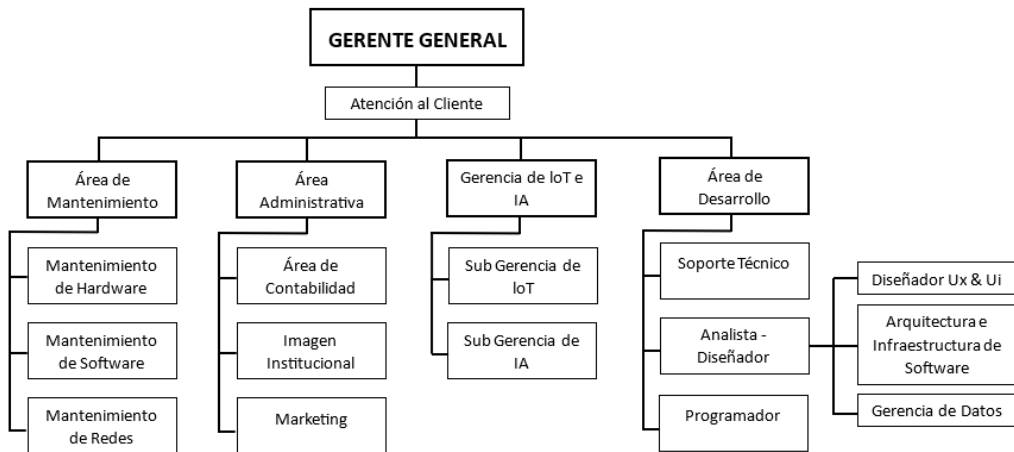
GERENTE GENERAL

Atención al Cliente

Área de Mantenimiento

Mantenimiento de Hardware

Mantenimiento de Software

Mantenimiento de Redes

Área Administrativa

Área de Contabilidad

Imagen Institucional

Marketing

Gerencia de IoT e IA

Sub Gerencia de IoT

Sub Gerencia de IA

Área de Desarrollo

Soporte Técnico

Analista - Diseñador

Programador

Diseñador Ux & Ui

Arquitectura e Infraestructura de Software

Gerencia de Datos